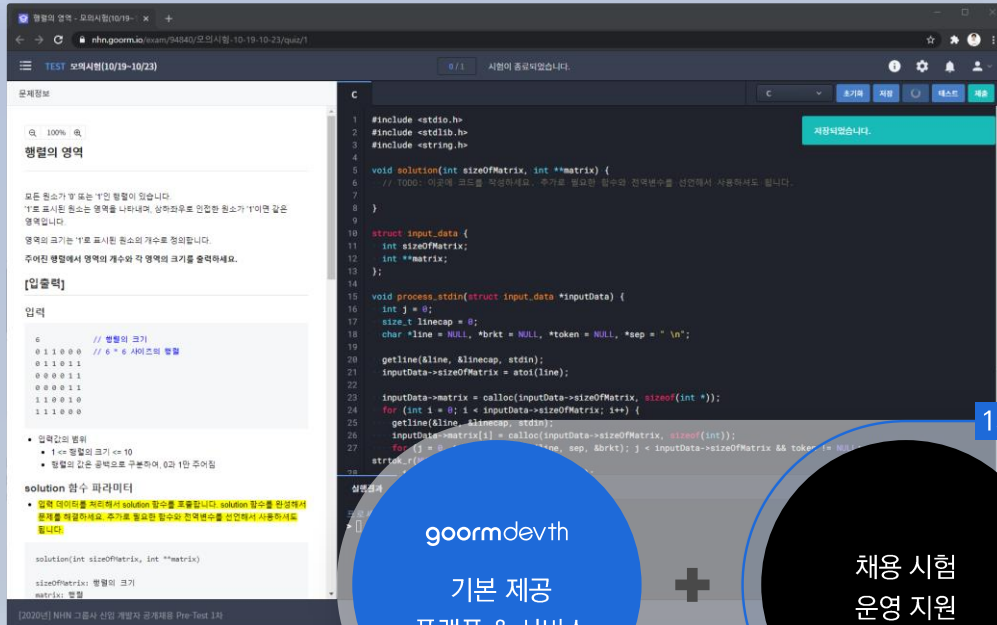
행렬의 영역 - 모의시험(10/19~ ×

nhn.goorm.io/exam/94840/모의시험-10-19-10-23/quiz/1

TEST 모의시험(10/19~10/23)

0 / 1 시험이 종료되었습니다.

문제정보

100%

행렬의 영역

모든 원소가 '0' 또는 '1'인 행렬이 있습니다.
'1'로 표시된 원소는 영역을 나타내며, 상하좌우로 인접한 원소가 '1'이면 같은 영역입니다.

영역의 크기는 '1'로 표시된 원소의 개수로 정의합니다.

주어진 행렬에서 영역의 개수와 각 영역의 크기를 출력하세요.

[입출력]

입력

6 // 행렬의 크기
0 1 1 0 0 0 // 6 * 6 사이즈의 행렬
0 1 1 0 1 1
0 0 0 0 1 1
0 0 0 0 1 1
1 1 0 0 1 0
1 1 1 0 0 0

- 입력값의 범위
  - 1 <= 행렬의 크기 <= 10
  - 행렬의 값은 공백으로 구분하여, 0과 1만 주어짐

solution 함수 파라미터

- 입력 데이터를 처리해서 solution 함수를 호출합니다. solution 함수를 완성해서 문제를 해결하세요. 추가로 필요한 함수와 전역변수를 선언해서 사용하셔도 됩니다.

solution(int sizeOfMatrix, int **matrix)

sizeOfMatrix: 행렬의 크기
matrix: 행렬

[2020년] NHN 그룹사 신입 개발자 공개채용 Pre-Test 1차

C

C 초기화 저장 테스트 제출

저장되었습니다.

```
1  #include <stdio.h>
2  #include <stdlib.h>
3  #include <string.h>
4
5  void solution(int sizeOfMatrix, int **matrix) {
6    // TODO: 이곳에 코드를 작성하세요. 추가로 필요한 함수와 전역변수를 선언해서 사용하셔도 됩니다.
7
8  }
9
10 struct input_data {
11   int sizeOfMatrix;
12   int **matrix;
13 };
14
15 void process_stdin(struct input_data *inputData) {
16   int j = 0;
17   size_t linecap = 0;
18   char *line = NULL, *brkt = NULL, *token = NULL, *sep = " \n";
19
20   getline(&line, &linecap, stdin);
21   inputData->sizeOfMatrix = atoi(line);
22
23   inputData->matrix = calloc(inputData->sizeOfMatrix, sizeof(int *));
24   for (int i = 0; i < inputData->sizeOfMatrix; i++) {
25     getline(&line, &linecap, stdin);
26     inputData->matrix[i] = calloc(inputData->sizeOfMatrix, sizeof(int));
27     for (j = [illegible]line, sep, &brkt); j < inputData->sizeOfMatrix && token != NULL; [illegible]
strtok_r([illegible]
```

실행결과

1

goormdevth

기본 제공
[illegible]

채용 시험
운영 지원